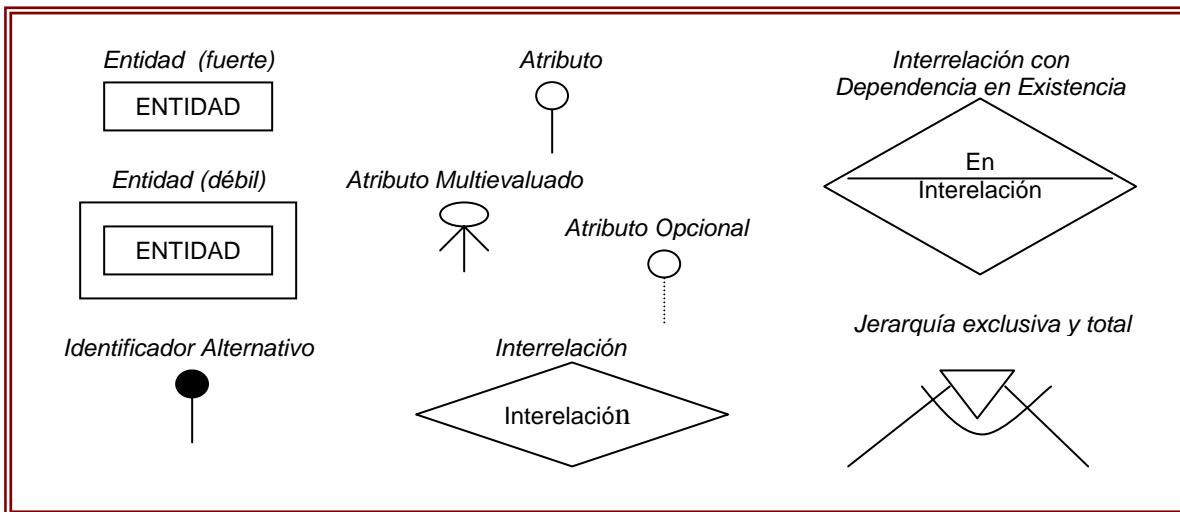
Entidad (fuerte)

ENTIDAD

Atributo

Interrelación con Dependencia en Existencia

En

Interelación

Entidad (débil)

ENTIDAD

Atributo Multievaluado

Atributo Opcional

Identificador Alternativo

Interrelación

Interelación

Jerarquía exclusiva y total